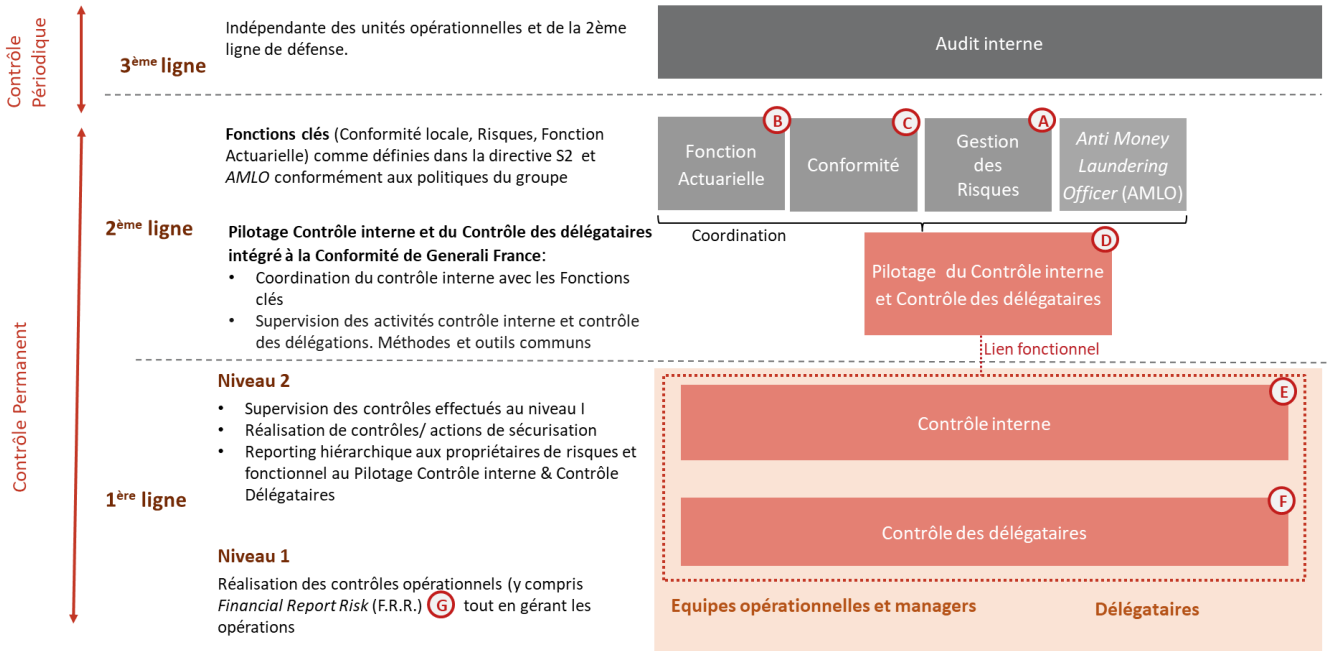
Contrôle Périodique

3ème ligne

Indépendante des unités opérationnelles et de la 2ème ligne de défense.

Audit interne

Contrôle Permanent

2ème ligne

Fonctions clés (Conformité locale, Risques, Fonction Actuarielle) comme définies dans la directive S2 et AMLO conformément aux politiques du groupe

B Fonction Actuarielle

C Conformité

A Gestion des Risques

Anti Money Laundering Officer (AMLO)

Coordination

Pilotage Contrôle interne et du Contrôle des délégataires intégré à la Conformité de Generali France:
• Coordination du contrôle interne avec les Fonctions clés
• Supervision des activités contrôle interne et contrôle des délégations. Méthodes et outils communs

D Pilotage du Contrôle interne et Contrôle des délégataires

Lien fonctionnel

1ère ligne

Niveau 2
• Supervision des contrôles effectués au niveau I
• Réalisation de contrôles/ actions de sécurisation
• Reporting hiérarchique aux propriétaires de risques et fonctionnel au Pilotage Contrôle interne & Contrôle Délégataires

E Contrôle interne

F Contrôle des délégataires

Niveau 1
Réalisation des contrôles opérationnels (y compris Financial Report Risk (F.R.R.) G tout en gérant les opérations

Equipes opérationnelles et managers

Délégataires